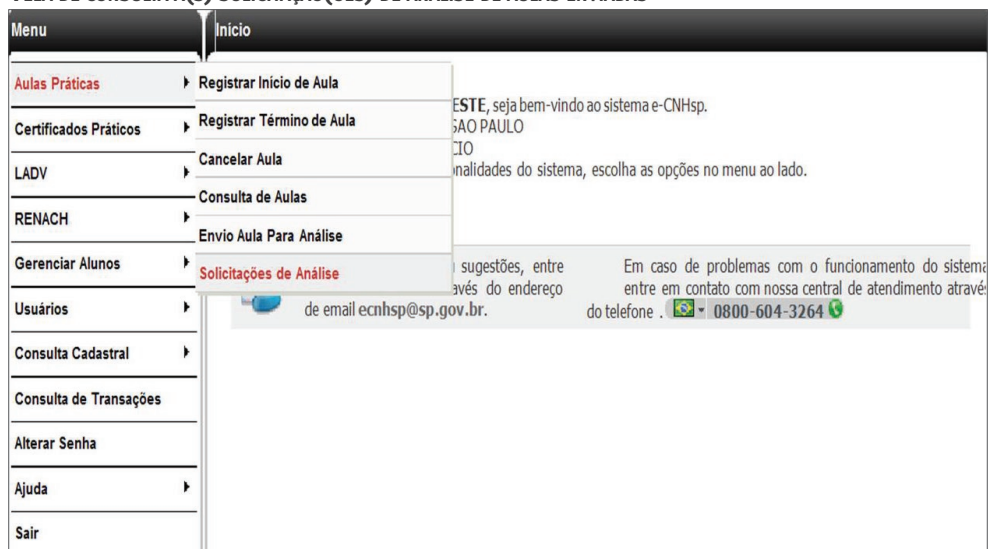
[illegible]

Menu

Inicio

Aulas Práticas

Certificados Práticos

LADV

RENACH

Gerenciar Alunos

Usuários

Consulta Cadastral

Consulta de Transações

Alterar Senha

Ajuda

Sair

Registrar Início de Aula

Registrar Término de Aula

Cancelar Aula

Consulta de Aulas

Envio Aula Para Análise

Solicitações de Análise

ESTE, seja bem-vindo ao sistema e-CNHsp.
SAO PAULO
CIO
nalidades do sistema, escolha as opções no menu ao lado.

sugestões, entre avés do endereço de email ecnhsp@sp.gov.br.

Em caso de problemas com o funcionamento do sistema entre em contato com nossa central de atendimento através do telefone . 0800-604-3264